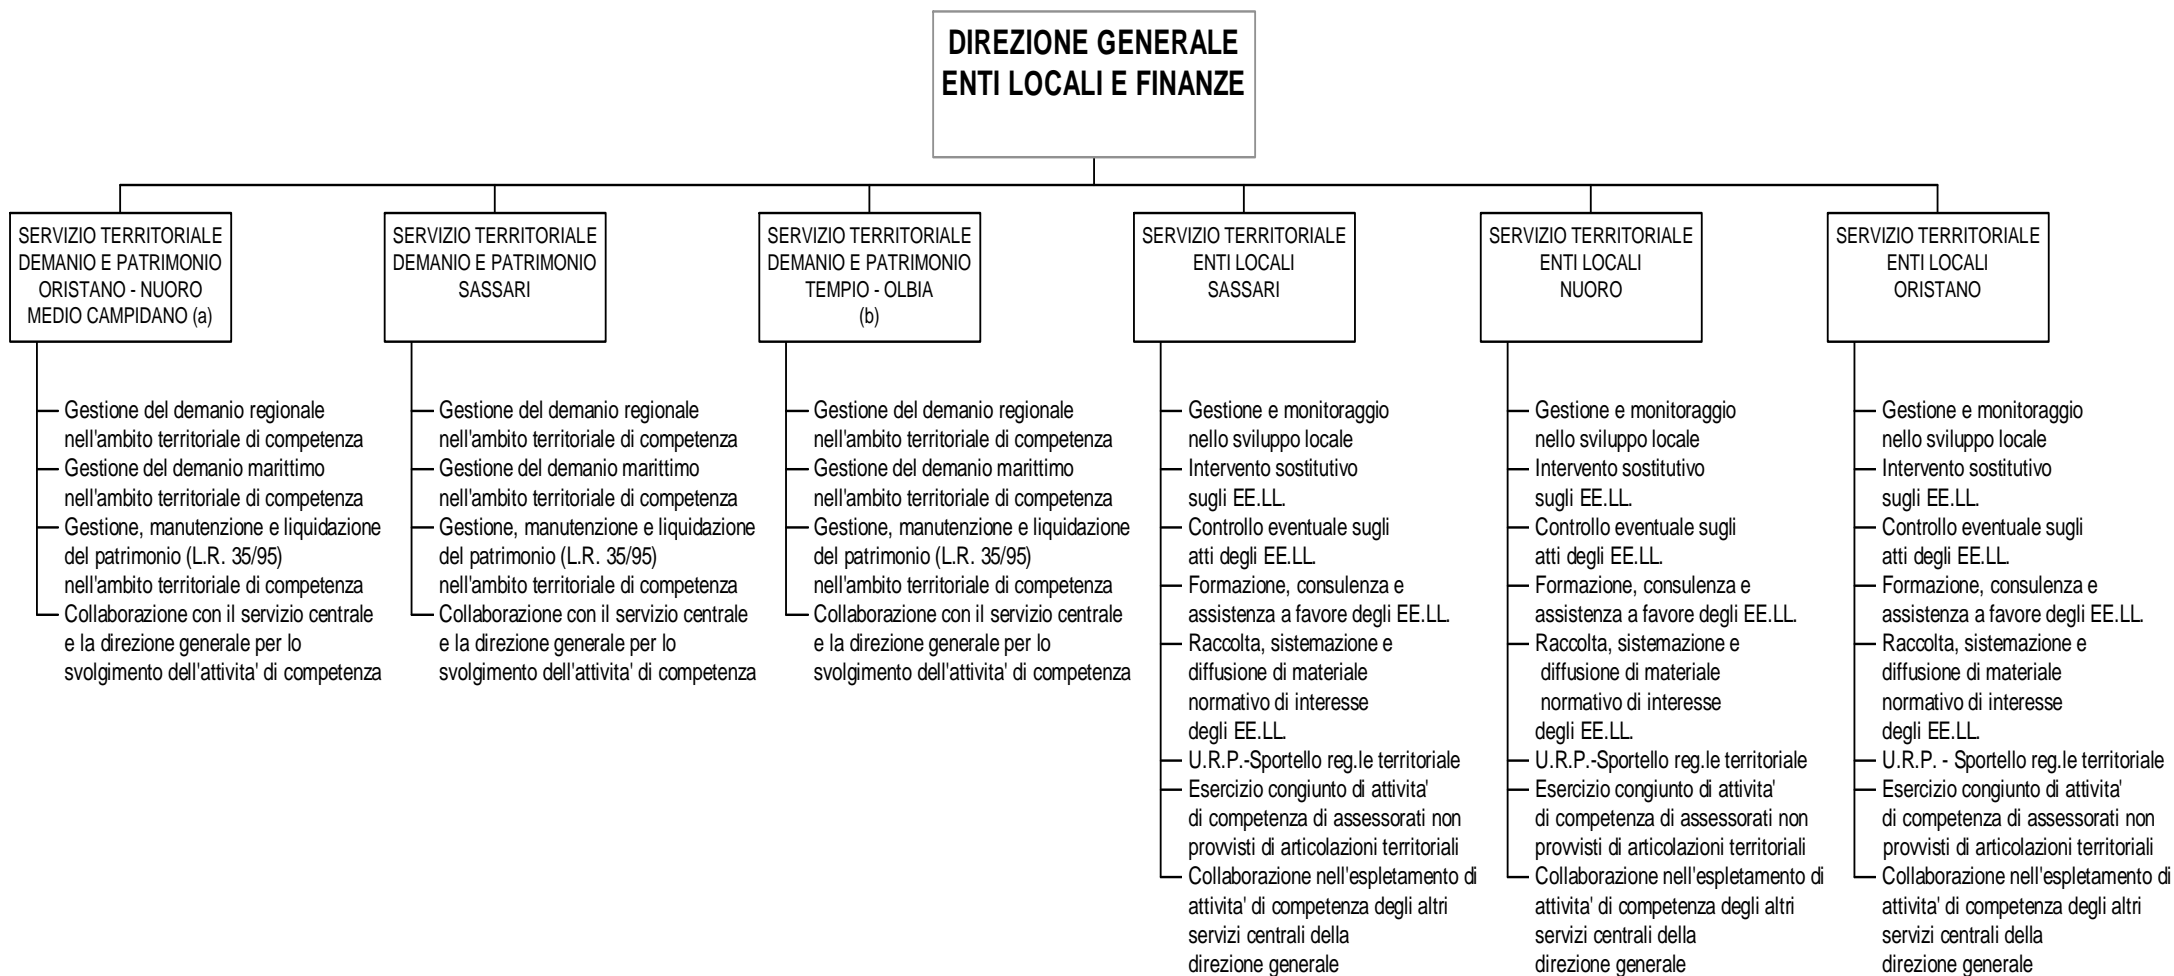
DIREZIONE GENERALE
ENTI LOCALI E FINANZE

SERVIZIO TERRITORIALE
DEMANIO E PATRIMONIO
ORISTANO - NUORO
MEDIO CAMPIDANO (a)

Gestione del demanio regionale nell'ambito territoriale di competenza
Gestione del demanio marittimo nell'ambito territoriale di competenza
Gestione, manutenzione e liquidazione del patrimonio (L.R. 35/95) nell'ambito territoriale di competenza
Collaborazione con il servizio centrale e la direzione generale per lo svolgimento dell'attivita' di competenza

SERVIZIO TERRITORIALE
DEMANIO E PATRIMONIO
SASSARI

Gestione del demanio regionale nell'ambito territoriale di competenza
Gestione del demanio marittimo nell'ambito territoriale di competenza
Gestione, manutenzione e liquidazione del patrimonio (L.R. 35/95) nell'ambito territoriale di competenza
Collaborazione con il servizio centrale e la direzione generale per lo svolgimento dell'attivita' di competenza

SERVIZIO TERRITORIALE
DEMANIO E PATRIMONIO
TEMPIO - OLBIA
(b)

Gestione del demanio regionale nell'ambito territoriale di competenza
Gestione del demanio marittimo nell'ambito territoriale di competenza
Gestione, manutenzione e liquidazione del patrimonio (L.R. 35/95) nell'ambito territoriale di competenza
Collaborazione con il servizio centrale e la direzione generale per lo svolgimento dell'attivita' di competenza

SERVIZIO TERRITORIALE
ENTI LOCALI
SASSARI

Gestione e monitoraggio nello sviluppo locale
Intervento sostitutivo sugli EE.LL.
Controllo eventuale sugli atti degli EE.LL.
Formazione, consulenza e assistenza a favore degli EE.LL.
Raccolta, sistemazione e diffusione di materiale normativo di interesse degli EE.LL.
U.R.P.-Sportello reg.le territoriale
Esercizio congiunto di attivita' di competenza di assessorati non provvisti di articolazioni territoriali
Collaborazione nell'espletamento di attivita' di competenza degli altri servizi centrali della direzione generale

SERVIZIO TERRITORIALE
ENTI LOCALI
NUORO

Gestione e monitoraggio nello sviluppo locale
Intervento sostitutivo sugli EE.LL.
Controllo eventuale sugli atti degli EE.LL.
Formazione, consulenza e assistenza a favore degli EE.LL.
Raccolta, sistemazione e diffusione di materiale normativo di interesse degli EE.LL.
U.R.P.-Sportello reg.le territoriale
Esercizio congiunto di attivita' di competenza di assessorati non provvisti di articolazioni territoriali
Collaborazione nell'espletamento di attivita' di competenza degli altri servizi centrali della direzione generale

SERVIZIO TERRITORIALE
ENTI LOCALI
ORISTANO

Gestione e monitoraggio nello sviluppo locale
Intervento sostitutivo sugli EE.LL.
Controllo eventuale sugli atti degli EE.LL.
Formazione, consulenza e assistenza a favore degli EE.LL.
Raccolta, sistemazione e diffusione di materiale normativo di interesse degli EE.LL.
U.R.P. - Sportello reg.le territoriale
Esercizio congiunto di attivita' di competenza di assessorati non provvisti di articolazioni territoriali
Collaborazione nell'espletamento di attivita' di competenza degli altri servizi centrali della direzione generale